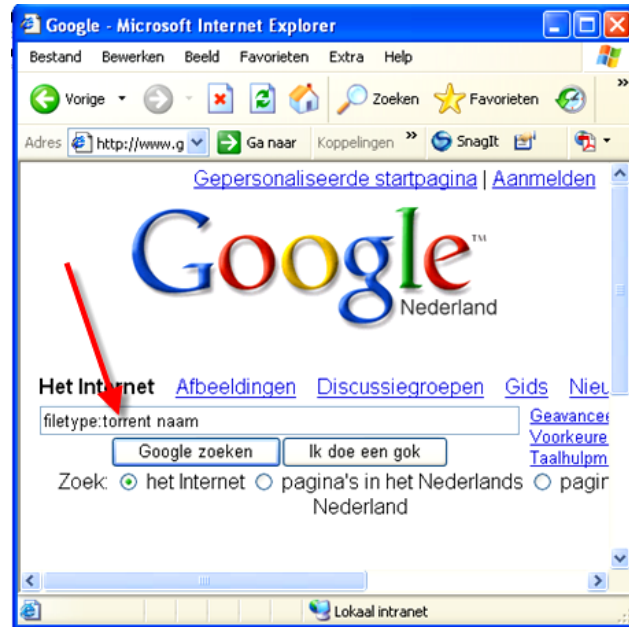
Google - Microsoft Internet Explorer

Bestand Bewerken Beeld Favorieten Extra Help

Vorige Zoeken Favorieten

Adres http://www.g Ga naar Koppelingen » SnagIt

Gepersonaliseerde startpagina | Aanmelden

Google™
Nederland

Het Internet Afbeeldingen Discussiegroepen Gids Nieu

filetype:torrent naam

Geavance
Voorkeure
Taalhulpm

Google zoeken Ik doe een gok

Zoek: het Internet pagina's in het Nederlands pagin
Nederland

Lokaal intranet